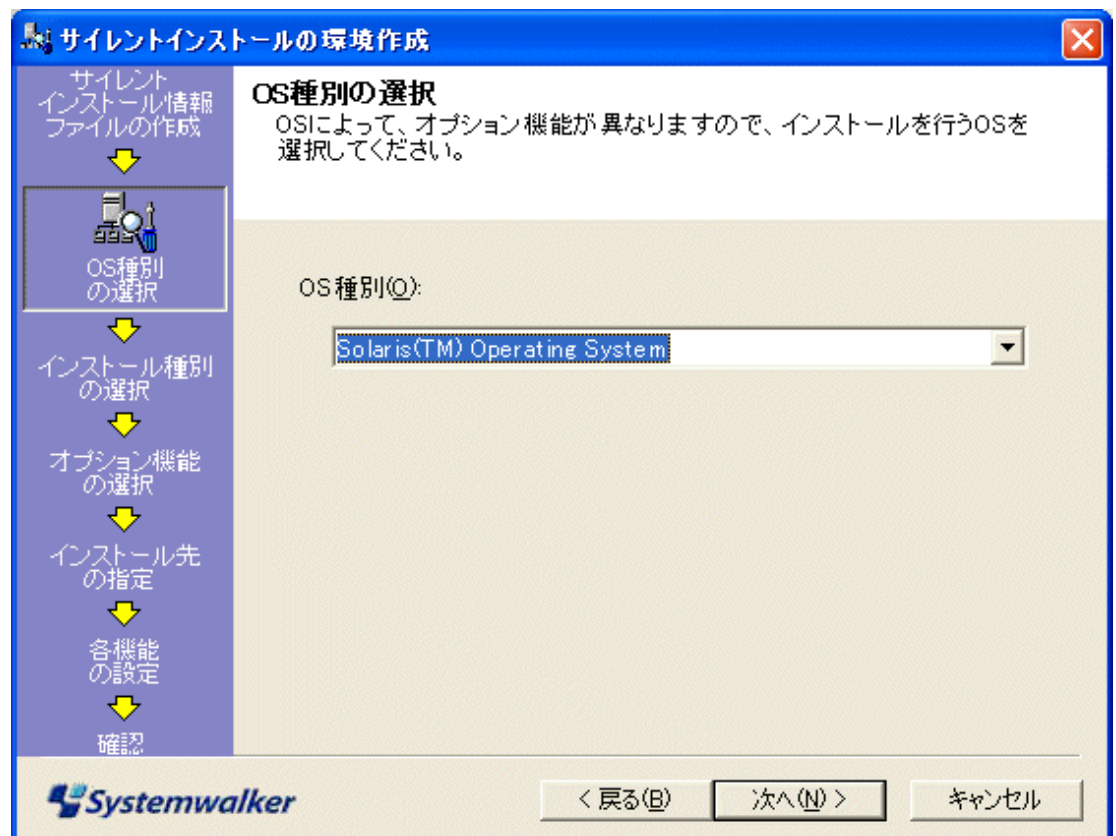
サイレントインストールの環境作成

サイレントインストール情報ファイルの作成

OS種別の選択

インストール種別の選択

オプション機能の選択

インストール先の指定

各機能の設定

確認

OS種別の選択
OSによって、オプション機能が異なりますので、インストールを行うOSを選択してください。

OS種別(O):

Solaris(TM) Operating System

Systemwalker

< 戻る(B)

次へ(N) >

キャンセル